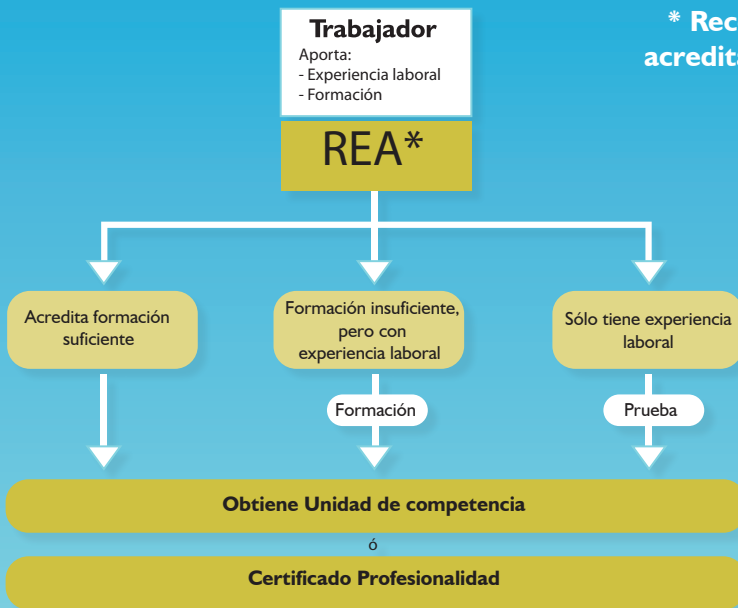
**Trabajador**
Aporta:
- Experiencia laboral
- Formación

\* Rec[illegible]
acredita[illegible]

REA*

Acredita formación suficiente

Formación insuficiente, pero con experiencia laboral

Sólo tiene experiencia laboral

Formación

Prueba

**Obtiene Unidad de competencia**

ó

**Certificado Profesionalidad**